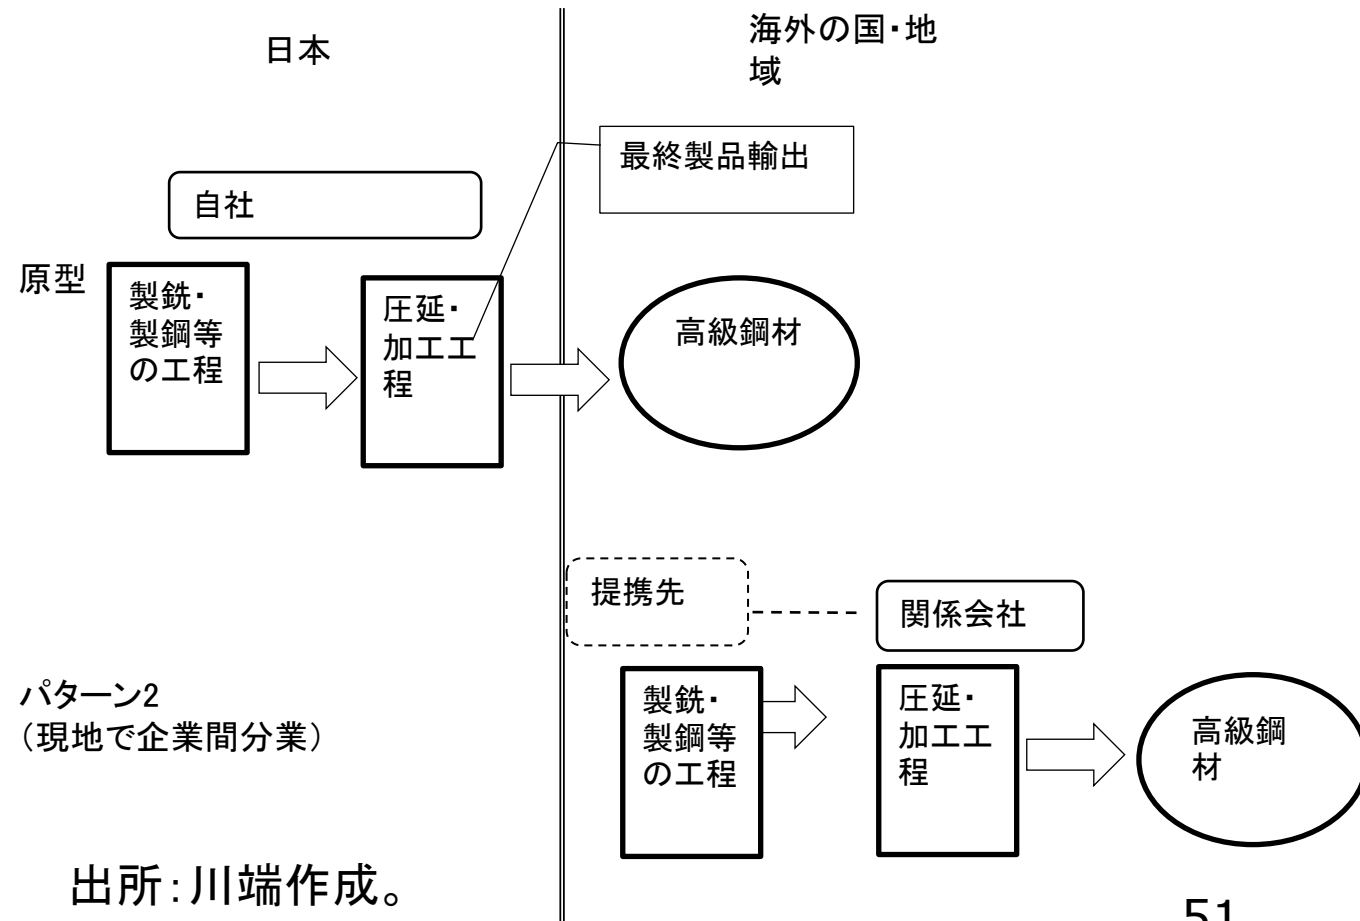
日本

海外の国・地域

最終製品輸出

自社

原型

製鉄・製鋼等の工程

圧延・加工工程

高級鋼材

提携先

関係会社

パターン2
（現地で企業間分業）

製鉄・製鋼等の工程

圧延・加工工程

高級鋼材

出所：川端作成。

51